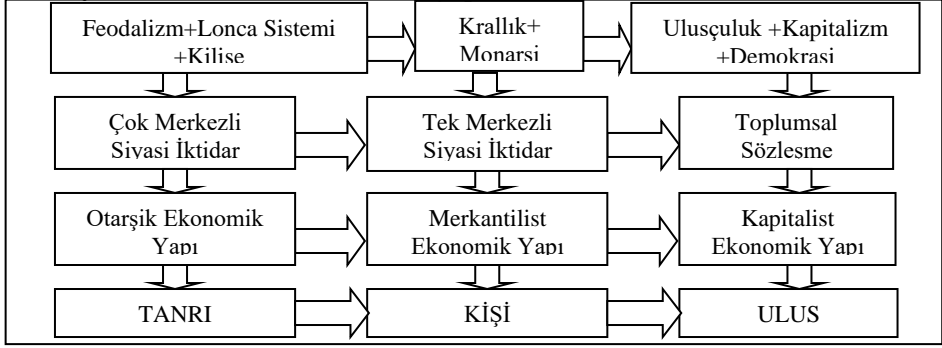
Feodalizm+Lonca Sistemi +Kilise

Krallık+ Monarsi

Ulusçuluk +Kapitalizm +Demokrasi

Çok Merkezli Siyasi İktidar

Tek Merkezli Siyasi İktidar

Toplumsal Sözlesme

Otarşik Ekonomik Yapı

Merkantilist Ekonomik Yapı

Kapitalist Ekonomik Yapı

TANRI

KİŞİ

ULUS